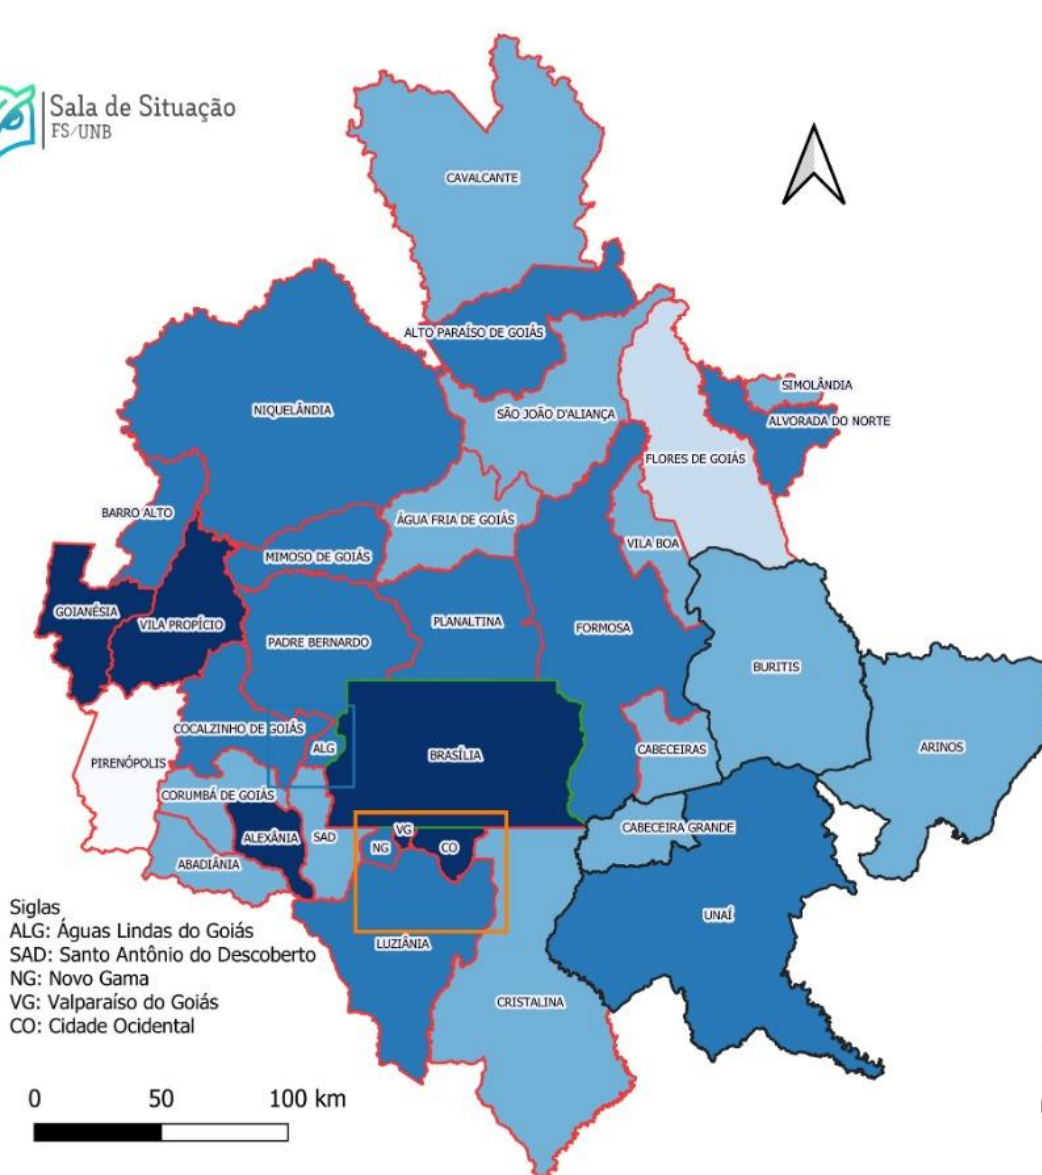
Sala de Situação
FS/UNB

CAVALCANTE
ALTO PARAÍSO DE GOIÁS
NIQUELÂNDIA
SÃO JOÃO D'ALIANÇA
SIMOLÂNDIA
ALVORADA DO NORTE
FLORES DE GOIÁS
BARRO ALTO
ÁGUA FRIA DE GOIÁS
VILA BOA
MIMOSO DE GOIÁS
GOIANÉSIA
VILA PROPÍCIO
PLANALTINA
FORMOSA
PADRE BERNARDO
BURITIS
COCALZINHO DE GOIÁS
ALG
BRASÍLIA
ARINOS
PIRENÓPOLIS
CABECEIRAS
CORUMBÁ DE GOIÁS
VG
CABECEIRA GRANDE
ALEXÂNIA
SAD
NG
CO
ABADIÂNIA
UNAÍ
LUZIÂNIA
CRISTALINA

Siglas
ALG: Águas Lindas do Goiás
SAD: Santo Antônio do Descoberto
NG: Novo Gama
VG: Valparaíso do Goiás
CO: Cidade Ocidental

0 50 100 km